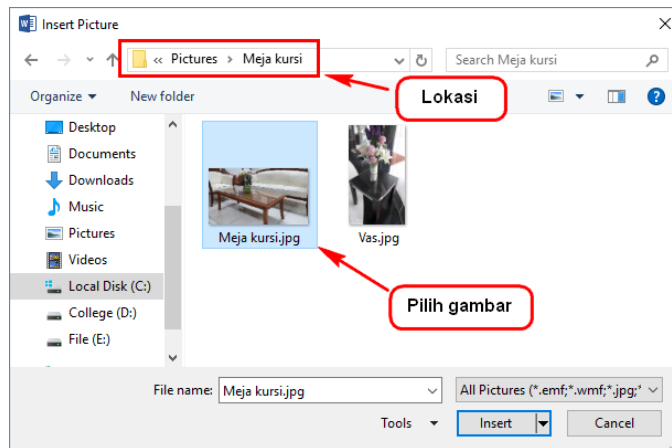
Insert Picture

« Pictures › Meja kursi

Search Meja kursi

Organize ▾ New folder

Lokasi

Desktop
Documents
Downloads
Music
Pictures
Videos
Local Disk (C:)
College (D:)
File (E:)

Meja kursi.jpg

Vas.jpg

Pilih gambar

File name: Meja kursi.jpg

All Pictures (*.emf;*.wmf;*.jpg;*

Tools ▾

Insert

Cancel